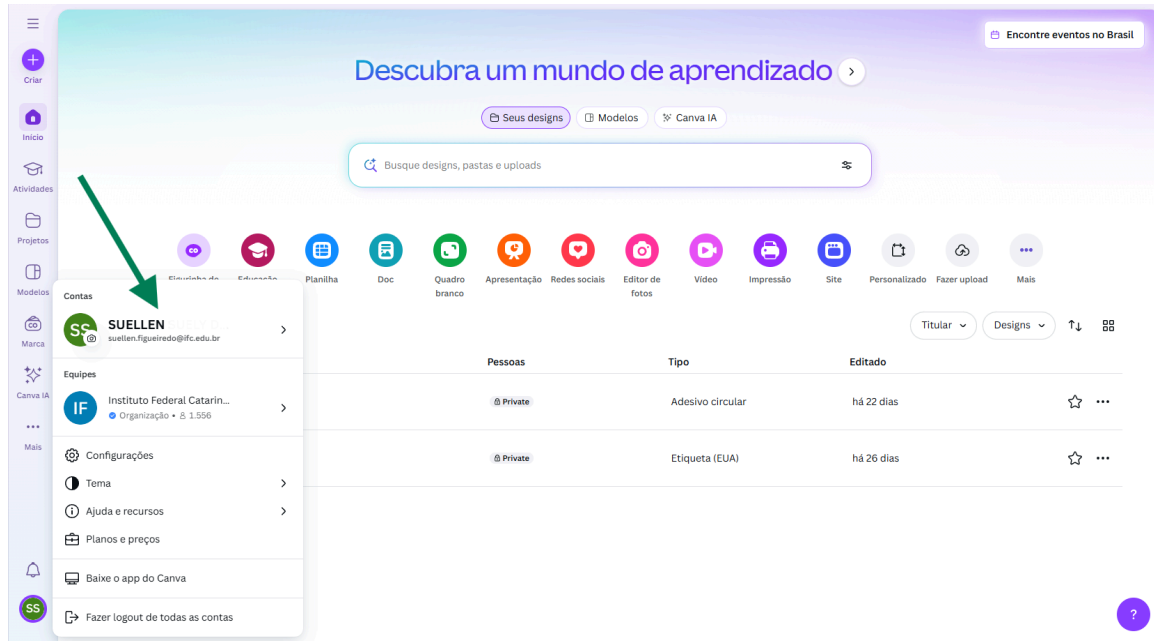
Criar
Início
Atividades
Projetos
Modelos
Marca
Canva IA
Mais

Encontre eventos no Brasil

Descubra um mundo de aprendizado

Seus designs
Modelos
Canva IA

Busque designs, pastas e uploads

Figurinha de
Educação
Planilha
Doc
Quadro branco
Apresentação
Redes sociais
Editor de fotos
Vídeo
Impressão
Site
Personalizado
Fazer upload
Mais

Titular
Designs

| Pessoas | Tipo | Editado |
|---|---|---|
| Private | Adesivo circular | há 22 dias |
| Private | Etiqueta (EUA) | há 26 dias |

Contas
SS
SUELLEN
suellen.figueiredo@ifc.edu.br

Equipes
IF
Instituto Federal Catarin...
Organização • 1.556

Configurações
Tema
Ajuda e recursos
Planos e preços
Baixe o app do Canva
Fazer logout de todas as contas

SS
?